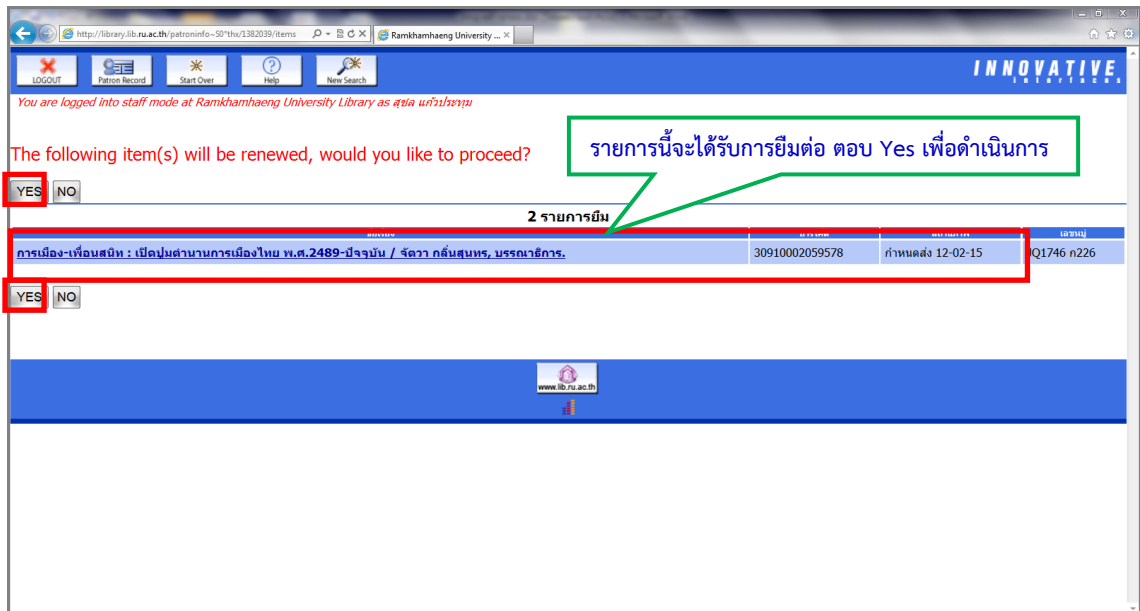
http://library.lib.ru.ac.th/patroninfo~S0*thx/1382039/items

Ramkhamhaeng University ...

LOGOUT Patron Record Start Over Help New Search

INNOVATIVE interfaces

You are logged into staff mode at Ramkhamhaeng University Library as สุชล แก้วประทุม

รายการนี้จะได้รับการยืมต่อ ตอบ Yes เพื่อดำเนินการ

The following item(s) will be renewed, would you like to proceed?

YES NO

2 รายการยืม

| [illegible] | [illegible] | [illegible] | เลขหมู่ |
|---|---|---|---|
| การเมือง-เพื่อนสนิท : เปิดปูมตำนานการเมืองไทย พ.ศ.2489-ปัจจุบัน / จัตวา กลิ่นสุนทร, บรรณาธิการ. | 30910002059578 | กำหนดส่ง 12-02-15 | JQ1746 ก226 |

YES NO

www.lib.ru.ac.th